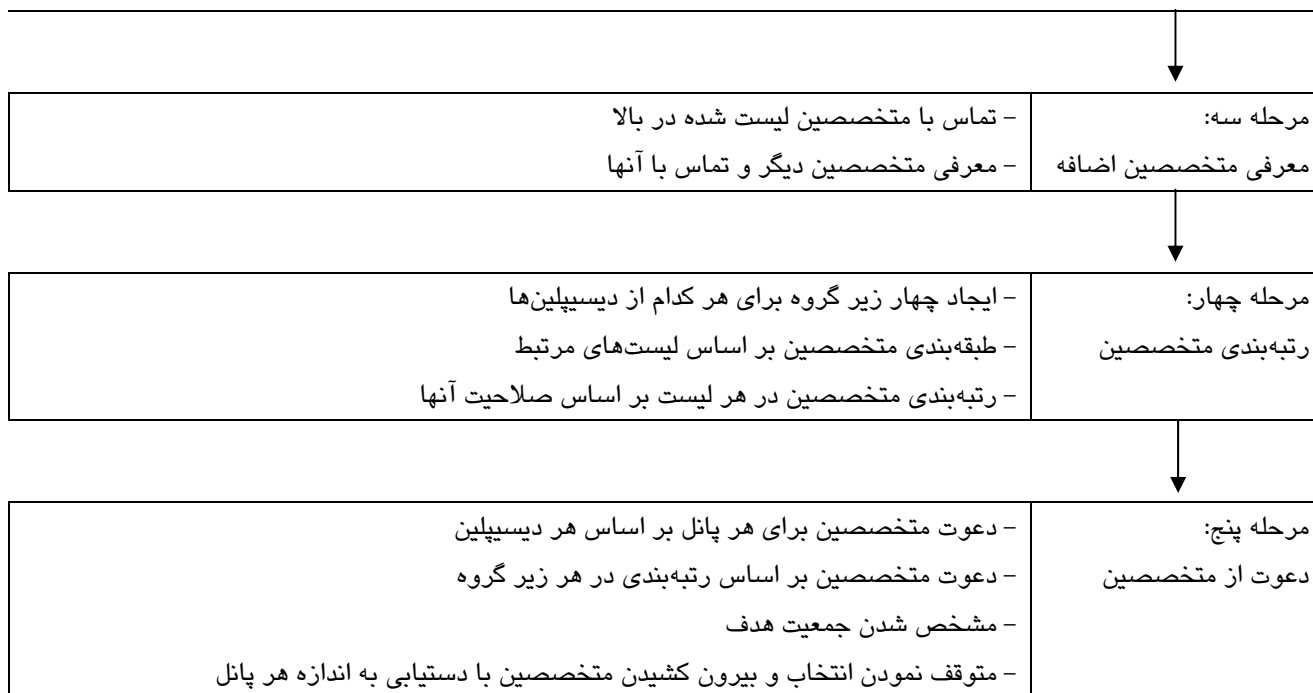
| مرحله سه: معرفی متخصصین اضافه | - تماس با متخصصین لیست شده در بالا<br>- معرفی متخصصین دیگر و تماس با آنها |
|---|---|

| مرحله چهار: رتبه‌بندی متخصصین | - ایجاد چهار زیر گروه برای هر کدام از دیسیپلین‌ها<br>- طبقه‌بندی متخصصین بر اساس لیست‌های مرتبط<br>- رتبه‌بندی متخصصین در هر لیست بر اساس صلاحیت آنها |
|---|---|

| مرحله پنج: دعوت از متخصصین | - دعوت متخصصین برای هر پانل بر اساس هر دیسیپلین<br>- دعوت متخصصین بر اساس رتبه‌بندی در هر زیر گروه<br>- مشخص شدن جمعیت هدف<br>- متوقف نمودن انتخاب و بیرون کشیدن متخصصین با دستیابی به اندازه هر پانل |
|---|---|